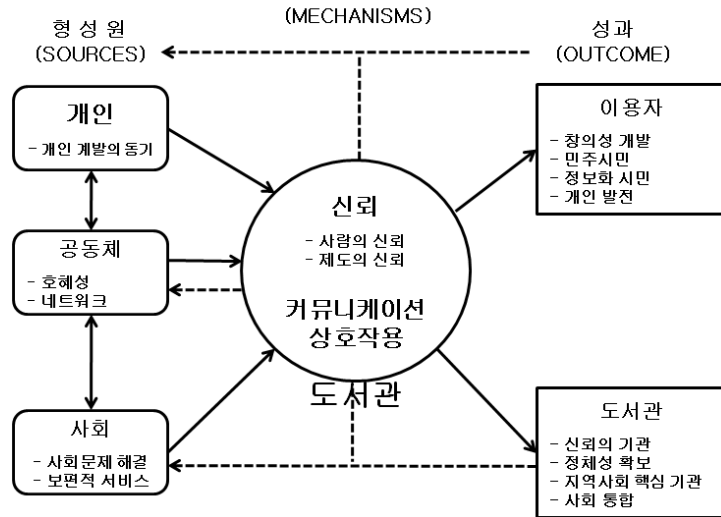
형성원
(SOURCES)

(MECHANISMS)

성과
(OUTCOME)

개인
- 개인 계발의 동기

공동체
- 호혜성
- 네트워크

사회
- 사회문제 해결
- 보편적 서비스

신뢰
- 사람의 신뢰
- 제도의 신뢰

커뮤니케이션
상호작용

도서관

이용자
- 창의성 개발
- 민주시민
- 정보화 시민
- 개인 발전

도서관
- 신뢰의 기관
- 정체성 확보
- 지역사회 핵심 기관
- 사회 통합